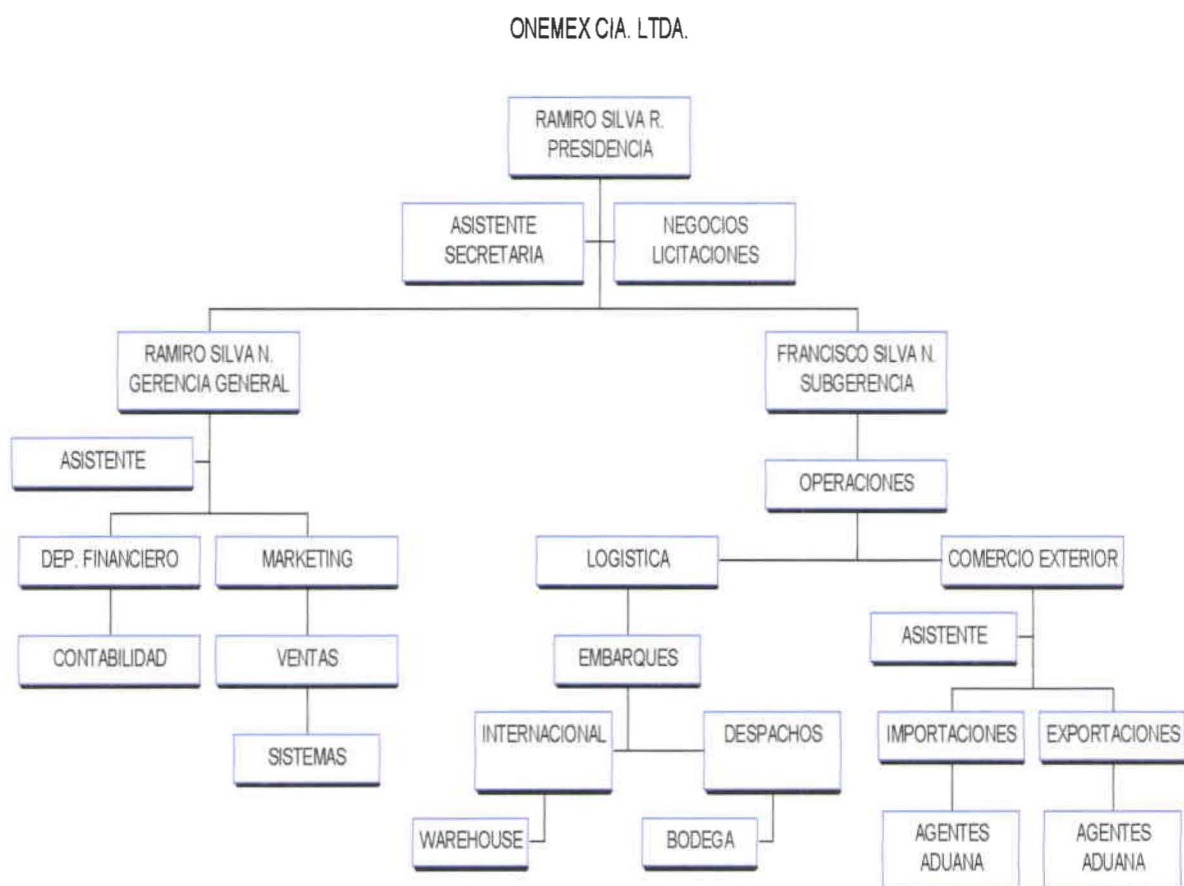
ONEMEX CIA. LTDA.

RAMIRO SILVA R.
PRESIDENCIA

ASISTENTE
SECRETARIA

NEGOCIOS
LICITACIONES

RAMIRO SILVA N.
GERENCIA GENERAL

ASISTENTE

DEP. FINANCIERO

CONTABILIDAD

MARKETING

VENTAS

SISTEMAS

FRANCISCO SILVA N.
SUBGERENCIA

OPERACIONES

LOGISTICA

EMBARQUES

INTERNACIONAL

WAREHOUSE

DESPACHOS

BODEGA

COMERCIO EXTERIOR

ASISTENTE

IMPORTACIONES

AGENTES
ADUANA

EXPORTACIONES

AGENTES
ADUANA